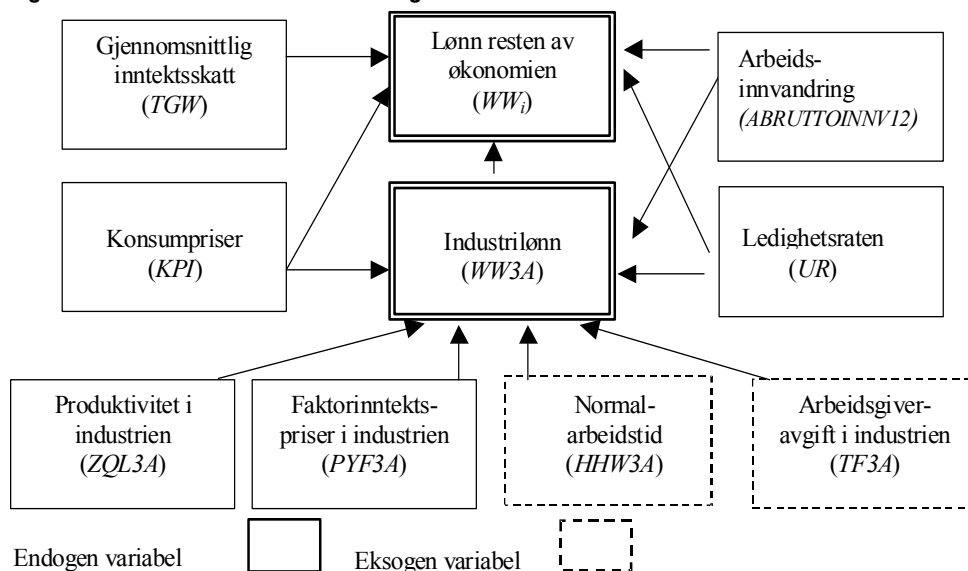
Gjennomsnittlig inntektsskatt ($TGW$)

Lønn resten av økonomien ($WW_i$)

Arbeids-innvandring ($ABRUTTOINNV12$)

Konsumpriser ($KPI$)

Industrilønn ($WW3A$)

Ledighetsraten ($UR$)

Produktivitet i industrien ($ZQL3A$)

Faktorinntekts-priser i industrien ($PYF3A$)

Normal-arbeidstid ($HHW3A$)

Arbeidsgiver-avgift i industrien ($TF3A$)

Endogen variabel

Eksogen variabel